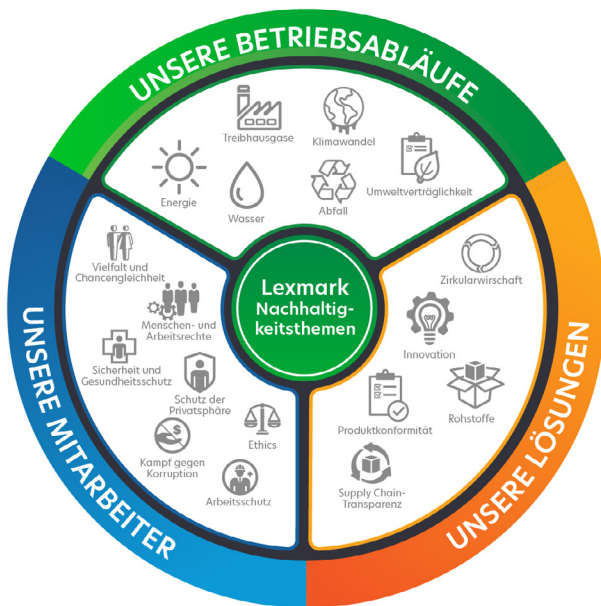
UNSERE BETRIEBSABLÄUFE

Treibhausgase

Klimawandel

Energie

Wasser

Abfall

Umweltverträglichkeit

Lexmark Nachhaltigkeitsthemen

UNSERE MITARBEITER

Vielfalt und Chancengleichheit

Menschen- und Arbeitsrechte

Sicherheit und Gesundheitsschutz

Schutz der Privatsphäre

Ethics

Kampf gegen Korruption

Arbeitsschutz

UNSERE LÖSUNGEN

Zirkularwirtschaft

Innovation

Rohstoffe

Produktkonformität

Supply Chain-Transparenz